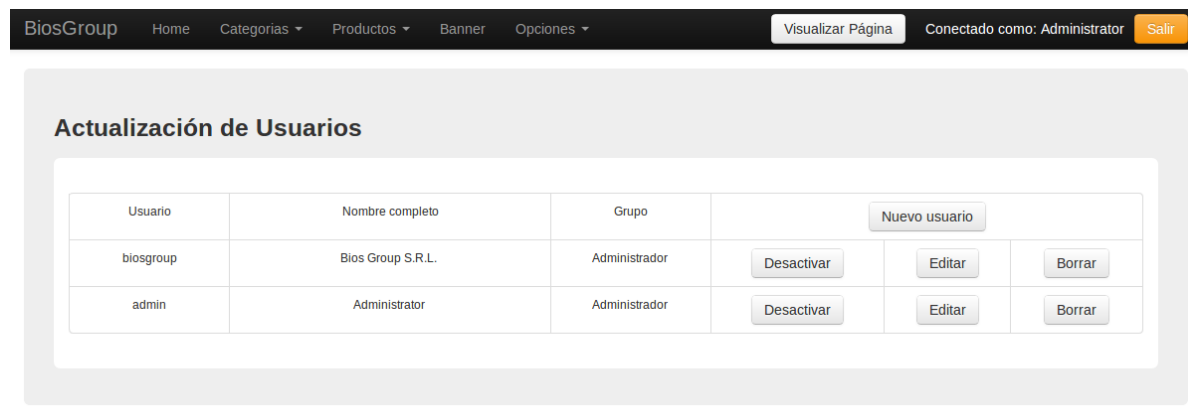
BiosGroup Home Categorias ▾ Productos ▾ Banner Opciones ▾ Visualizar Página Conectado como: Administrator Salir

Actualización de Usuarios

| Usuario | Nombre completo | Grupo | Nuevo usuario | | |
|---|---|---|---|---|---|
| biosgroup | Bios Group S.R.L. | Administrador | Desactivar | Editar | Borrar |
| admin | Administrator | Administrador | Desactivar | Editar | Borrar |